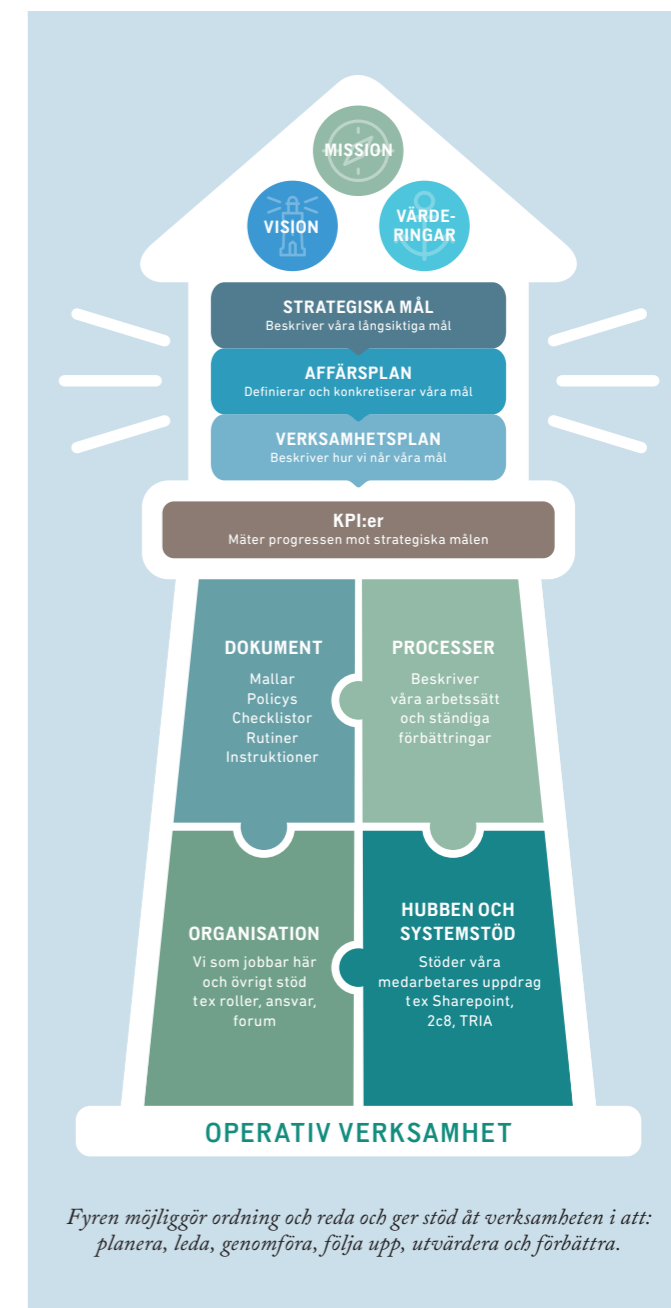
MISSION

VISION

VÄRDE-RINGAR

STRATEGISKA MÅL
Beskriver våra långsiktiga mål

AFFÄRSPLAN
Definierar och konkretiserar våra mål

VERKSAMHETSPLAN
Beskriver hur vi når våra mål

KPI:er
Mäter progressen mot strategiska målen

DOKUMENT
Mallar
Policys
Checklistor
Rutiner
Instruktioner

PROCESSER
Beskriver våra arbetssätt och ständiga förbättringar

ORGANISATION
Vi som jobbar här och övrigt stöd tex roller, ansvar, forum

HUBBEN OCH SYSTEMSTÖD
Stöder våra medarbetares uppdrag tex Sharepoint, 2c8, TRIA

OPERATIV VERKSAMHET

Fyren möjliggör ordning och reda och ger stöd åt verksamheten i att: planera, leda, genomföra, följa upp, utvärdera och förbättra.